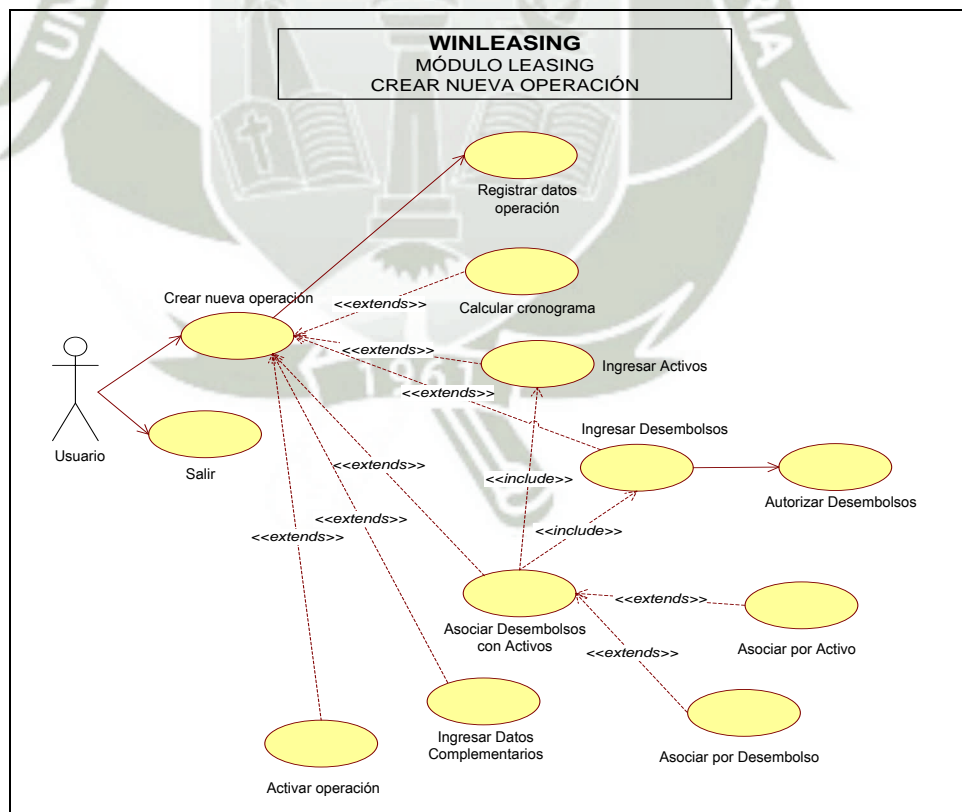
WINLEASING
MÓDULO LEASING
CREAR NUEVA OPERACIÓN

Registrar datos operación

Crear nueva operacion

<<extends>>

Calcular cronograma

<<extends>>

Ingresar Activos

<<extends>>

Usuario

Ingresar Desembolsos

Salir

<<extends>>

<<include>>

Autorizar Desembolsos

<<extends>>

<<include>>

<<extends>>

<<extends>>

Asociar Desembolsos con Activos

Asociar por Activo

<<extends>>

Ingresar Datos Complementarios

Asociar por Desembolso

Activar operación